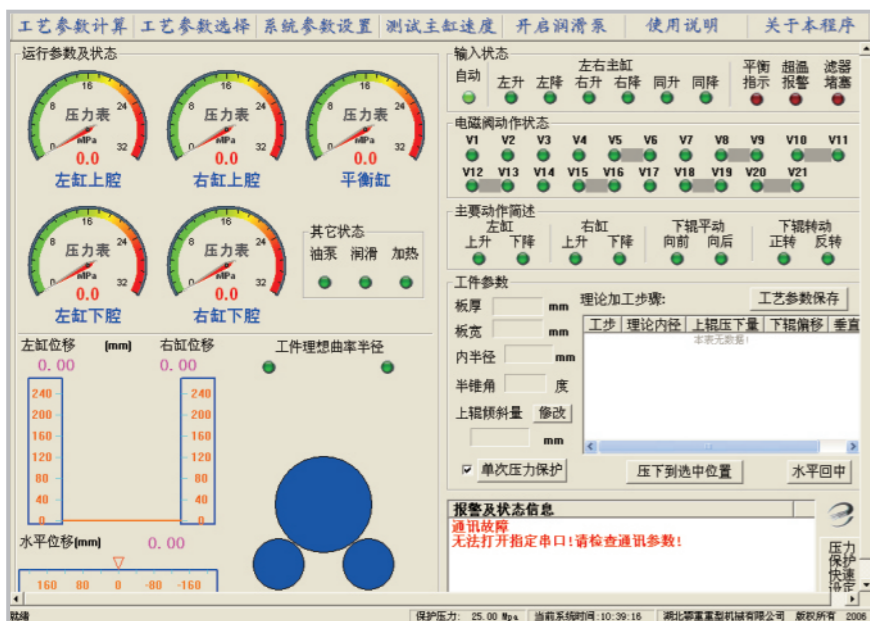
工艺参数计算 | 工艺参数选择 | 系统参数设置 | 测试主缸速度 | 开启润滑泵 | 使用说明 | 关于本程序

运行参数及状态

16 24 0 32 压力表 MPa 0.0 左缸上腔

16 24 0 32 压力表 MPa 0.0 右缸上腔

16 24 0 32 压力表 MPa 0.0 平衡缸

16 24 0 32 压力表 MPa 0.0 左缸下腔

16 24 0 32 压力表 MPa 0.0 右缸下腔

其它状态
油泵 润滑 加热

左缸位移 (mm) 右缸位移
0.00 0.00
工件理想曲率半径

240 200 160 120 80 40 0
240 200 160 120 80 40 0

水平位移(mm) 0.00
160 80 0 -80 -160

输入状态
自动 左升 左降 左右主缸 右升 右降 同升 同降 平衡指示 超温报警 滤器堵塞

电磁阀动作状态
V1 V2 V3 V4 V5 V6 V7 V8 V9 V10 V11
V12 V13 V14 V15 V16 V17 V18 V19 V20 V21

主要动作简述
左缸 上升 下降
右缸 上升 下降
下辊平动 向前 向后
下辊转动 正转 反转

工件参数
板厚 mm
板宽 mm
内半径 mm
半锥角 度
上辊倾斜量 修改
mm
理论加工步骤:
工艺参数保存
| 工步 | 理论内径 | 上辊压下量 | 下辊偏移 | 垂直 |
|---|---|---|---|---|
本表无数据!
☑ 单次压力保护 压下到选中位置 水平回中

报警及状态信息
通讯故障
无法打开指定串口!请检查通讯参数!
压力保护 快速设定

就绪 保护压力: 25.00 Mpa 当前系统时间: 10:39:16 湖北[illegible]机械有限公司 版权所有 2006